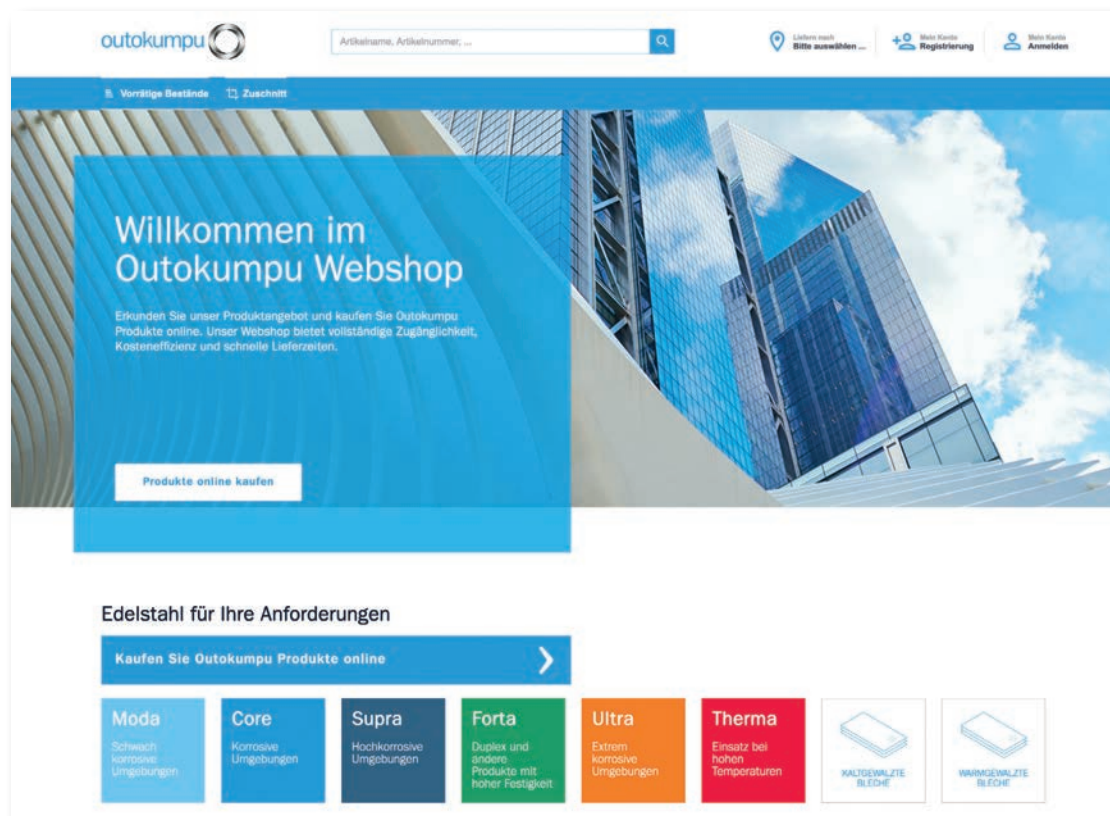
outokumpu

Artikelname, Artikelnummer, ...

Liefern nach
Bitte auswählen ...

Mein Konto
Registrierung

Mein Konto
Anmelden

Vorrätige Bestände

Zuschnitt

Willkommen im Outokumpu Webshop

Erkunden Sie unser Produktangebot und kaufen Sie Outokumpu Produkte online. Unser Webshop bietet vollständige Zugänglichkeit, Kosteneffizienz und schnelle Lieferzeiten.

Produkte online kaufen

Edelstahl für Ihre Anforderungen

Kaufen Sie Outokumpu Produkte online

Moda
Schwach korrosive Umgebungen

Core
Korrosive Umgebungen

Supra
Hochkorrosive Umgebungen

Forta
Duplex und andere Produkte mit hoher Festigkeit

Ultra
Extrem korrosive Umgebungen

Therma
Einsatz bei hohen Temperaturen

KALTGEWALZTE BLECHE

WARMGEWALZTE BLECHE